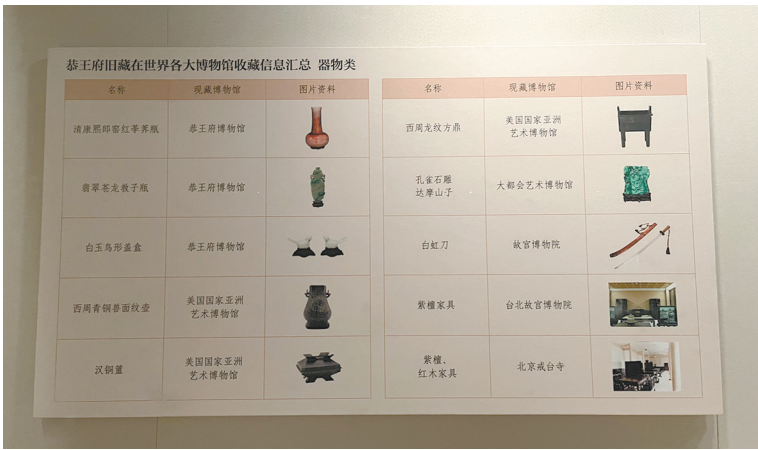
恭王府旧藏在世界各大博物馆收藏信息汇总 器物类

| 名称 | 现藏博物馆 | 图片资料 |
|---|---|---|
| 清康熙郎窑红莱菔瓶 | 恭王府博物馆 | |
| 翡翠苍龙教子瓶 | 恭王府博物馆 | |
| 白玉鸟形盖盒 | 恭王府博物馆 | |
| 西周青铜兽面纹壶 | 美国国家亚洲艺术博物馆 | |
| 汉铜簋 | 美国国家亚洲艺术博物馆 | |

| 名称 | 现藏博物馆 | 图片资料 |
|---|---|---|
| 西周龙纹方鼎 | 美国国家亚洲艺术博物馆 | |
| 孔雀石雕达摩山子 | 大都会艺术博物馆 | |
| 白虹刀 | 故宫博物院 | |
| 紫檀家具 | 台北故宫博物院 | |
| 紫檀、红木家具 | 北京戒台寺 | |